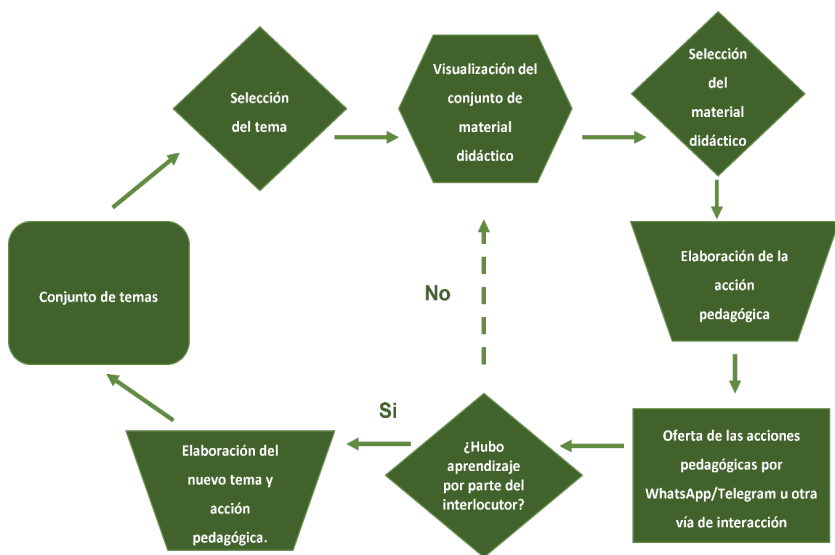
Selección del tema

Visualización del conjunto de material didáctico

Selección del material didáctico

Elaboración de la acción pedagógica

Oferta de las acciones pedagógicas por WhatsApp/Telegram u otra vía de interacción

¿Hubo aprendizaje por parte del interlocutor?

No

Si

Elaboración del nuevo tema y acción pedagógica.

Conjunto de temas